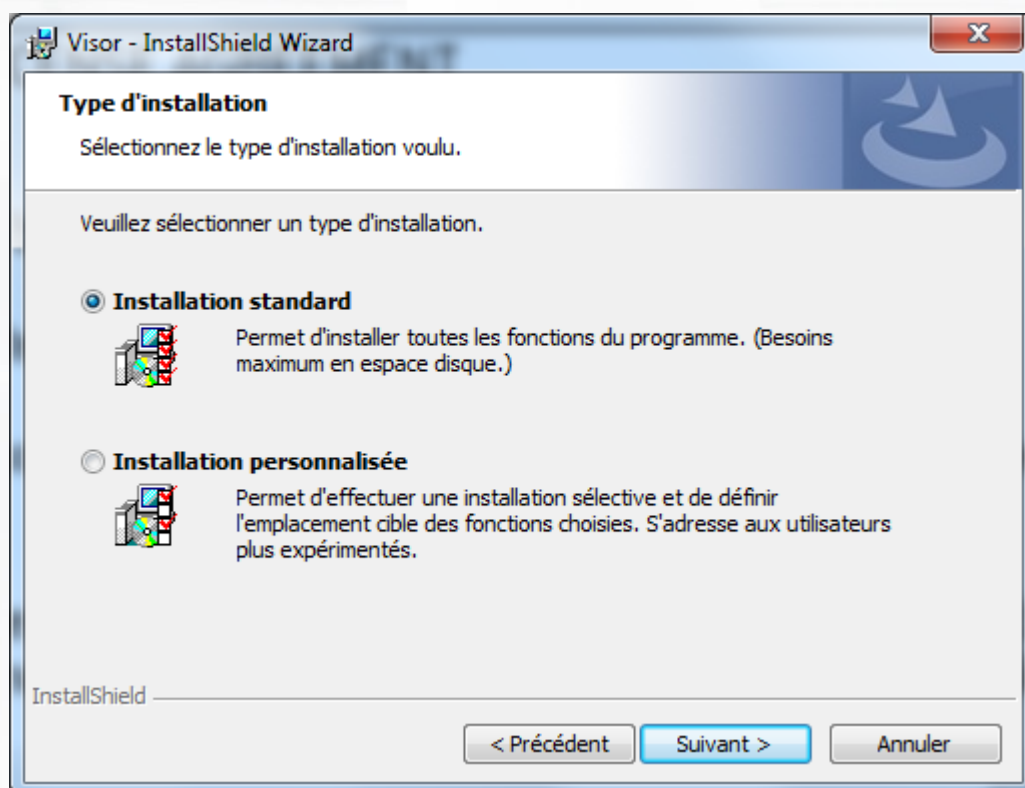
Visor - InstallShield Wizard

Type d'installation

Sélectionnez le type d'installation voulu.

Veuillez sélectionner un type d'installation.

Installation standard

Permet d'installer toutes les fonctions du programme. (Besoins maximum en espace disque.)

Installation personnalisée

Permet d'effectuer une installation sélective et de définir l'emplacement cible des fonctions choisies. S'adresse aux utilisateurs plus expérimentés.

InstallShield

< Précédent | Suivant > | Annuler